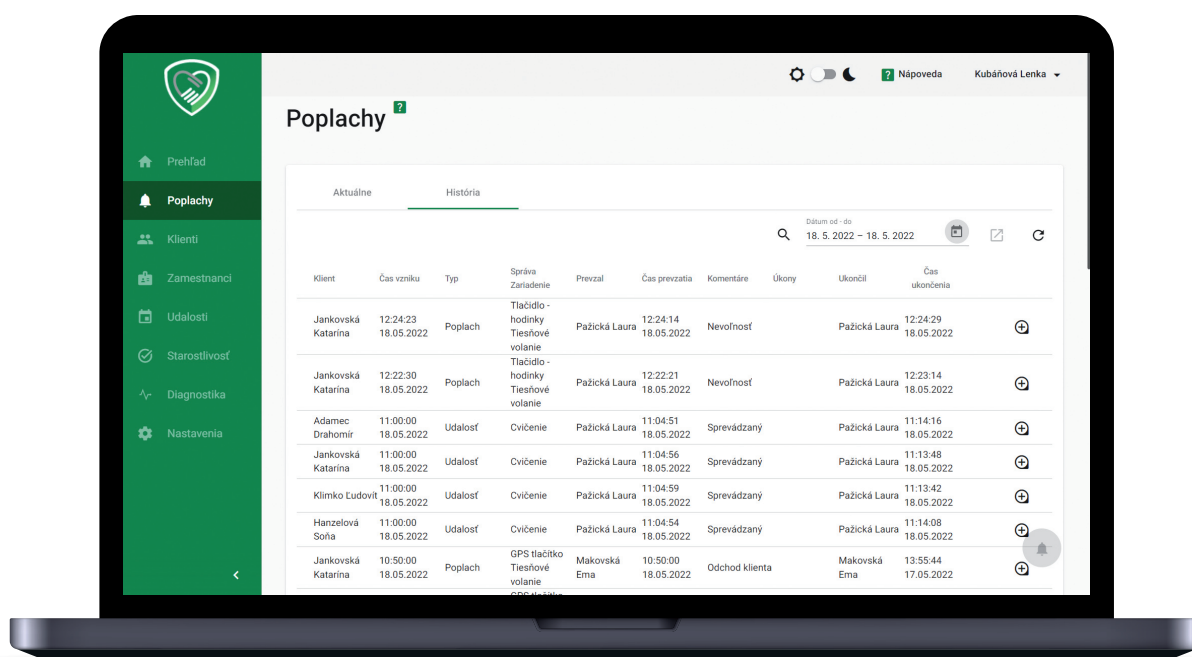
Nápoveda Kubáňová Lenka

Prehľad
Poplachy
Klienti
Zamestnanci
Udalosti
Starostlivosť
Diagnostika
Nastavenia

Poplachy ?

Aktuálne História

Dátum od - do
18. 5. 2022 – 18. 5. 2022

| Klient | Čas vzniku | Typ | Správa Zariadenie | Prevzal | Čas prevzatia | Komentáre | Úkony | Ukončil | Čas ukončenia |
|---|---|---|---|---|---|---|---|---|---|
| Jankovská Katarína | 12:24:23 18.05.2022 | Poplach | Tlačidlo - hodinky Tiesňové volanie | Pažická Laura | 12:24:14 18.05.2022 | Nevoľnosť | | Pažická Laura | 12:24:29 18.05.2022 |
| Jankovská Katarína | 12:22:30 18.05.2022 | Poplach | Tlačidlo - hodinky Tiesňové volanie | Pažická Laura | 12:22:21 18.05.2022 | Nevoľnosť | | Pažická Laura | 12:23:14 18.05.2022 |
| Adamec Drahomír | 11:00:00 18.05.2022 | Udalosť | Cvičenie | Pažická Laura | 11:04:51 18.05.2022 | Sprevádzaný | | Pažická Laura | 11:14:16 18.05.2022 |
| Jankovská Katarína | 11:00:00 18.05.2022 | Udalosť | Cvičenie | Pažická Laura | 11:04:56 18.05.2022 | Sprevádzaný | | Pažická Laura | 11:13:48 18.05.2022 |
| Klimko Ľudovít | 11:00:00 18.05.2022 | Udalosť | Cvičenie | Pažická Laura | 11:04:59 18.05.2022 | Sprevádzaný | | Pažická Laura | 11:13:42 18.05.2022 |
| Hanzelová Soňa | 11:00:00 18.05.2022 | Udalosť | Cvičenie | Pažická Laura | 11:04:54 18.05.2022 | Sprevádzaný | | Pažická Laura | 11:14:08 18.05.2022 |
| Jankovská Katarína | 10:50:00 18.05.2022 | Poplach | GPS tlačítko Tiesňové volanie | Makovská Ema | 10:50:00 18.05.2022 | Odchod klienta | | Makovská Ema | 13:55:44 17.05.2022 |